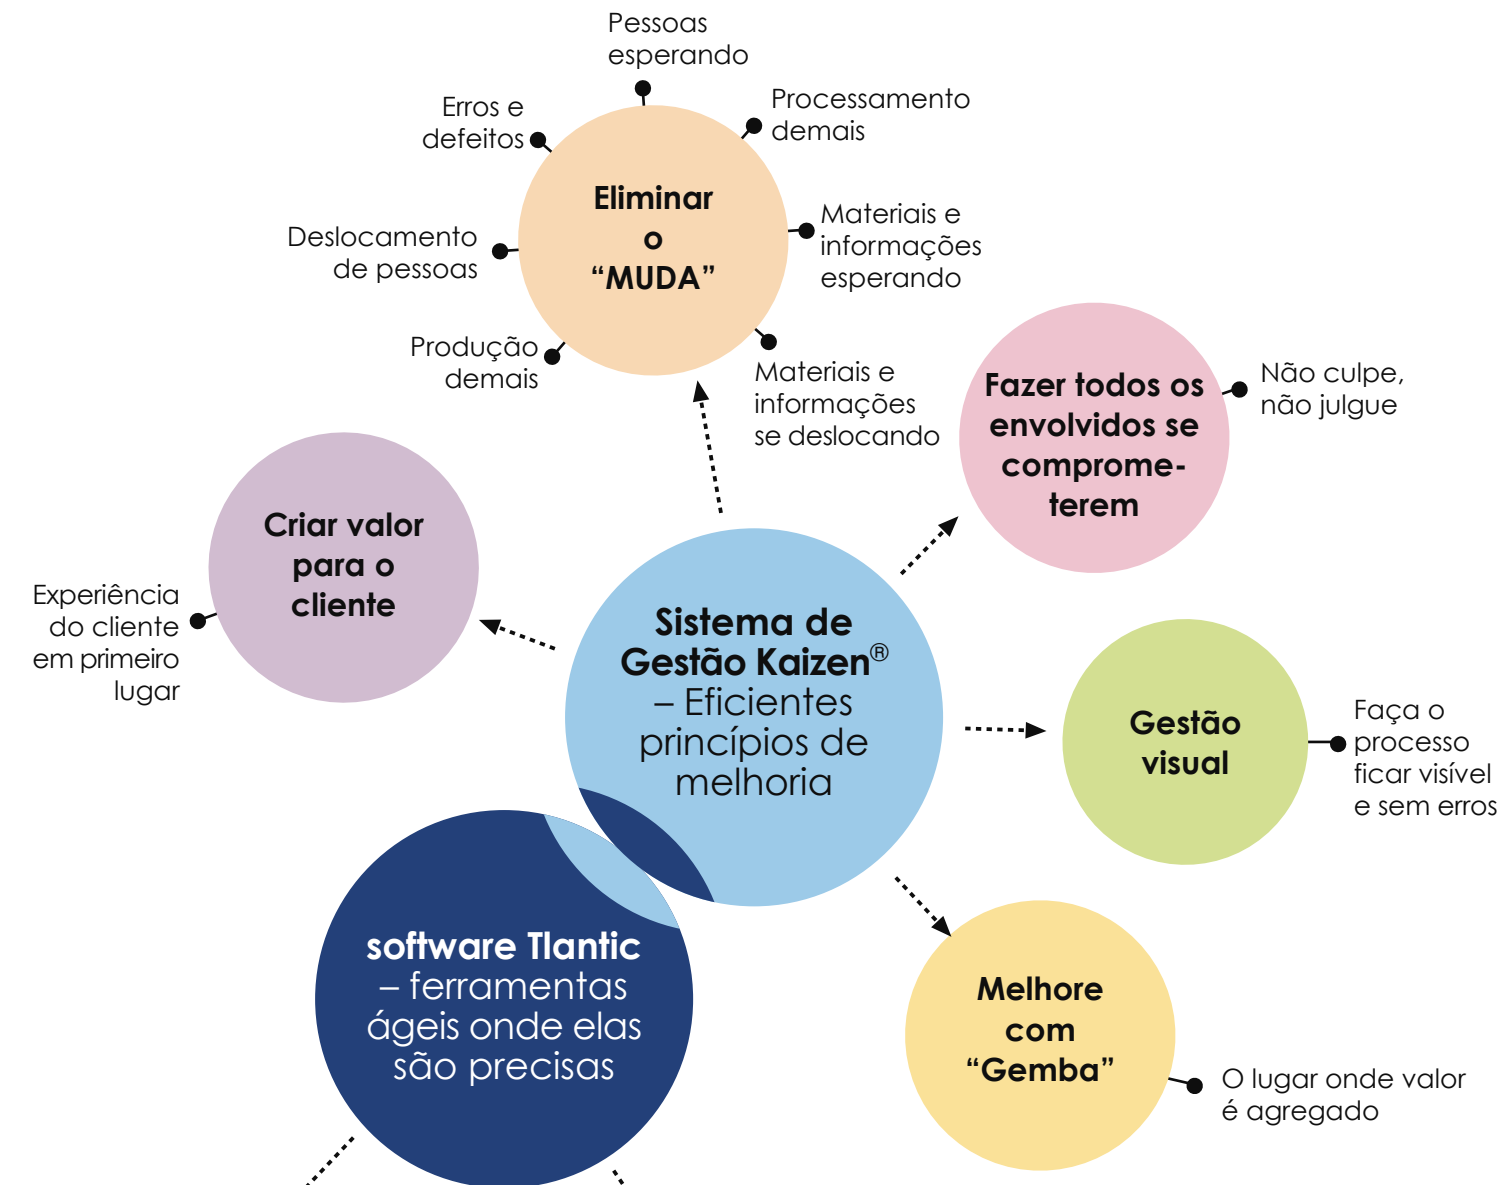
Pessoas esperando

Erros e defeitos

Processamento demais

Eliminar o “MUDA”

Deslocamento de pessoas

Materiais e informações esperando

Produção demais

Materiais e informações se deslocando

Fazer todos os envolvidos se comprometerem

Não culpe, não julgue

Criar valor para o cliente

Experiência do cliente em primeiro lugar

Sistema de Gestão Kaizen® – Eficientes princípios de melhoria

Gestão visual

Faça o processo ficar visível e sem erros

software Tlantic – ferramentas ágeis onde elas são precisas

Melhore com “Gemba”

O lugar onde valor é agregado